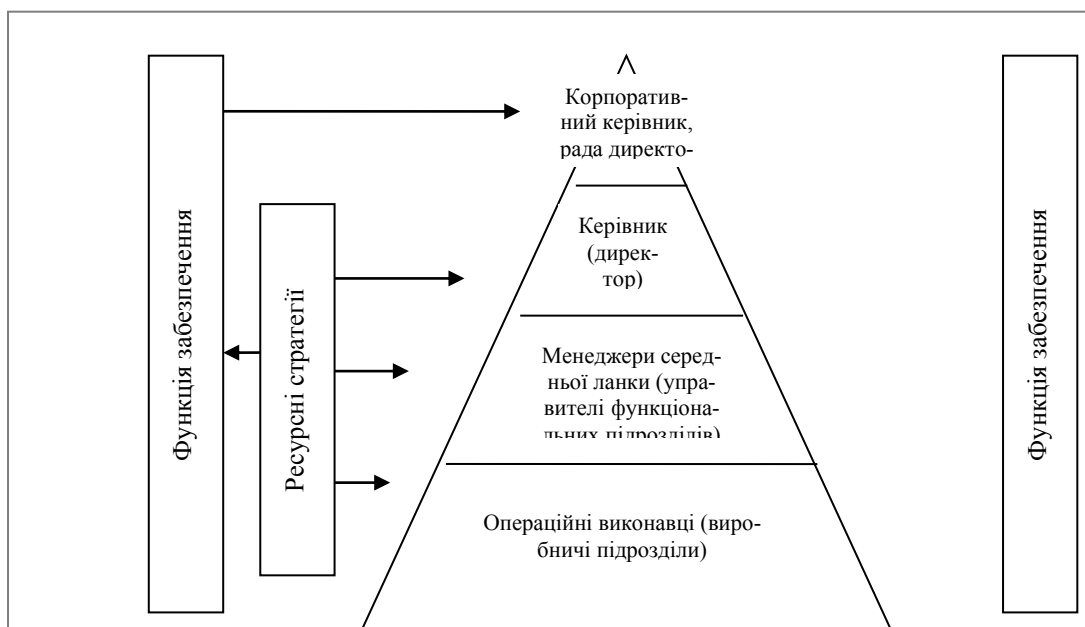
Функція забезпечення

Ресурсні стратегії

Корпоративний керівник, рада директо-

Керівник (директор)

Менеджери середньої ланки (управителі функціональних підрозділів)

Операційні виконавці (виробничі підрозділи)

Функція забезпечення